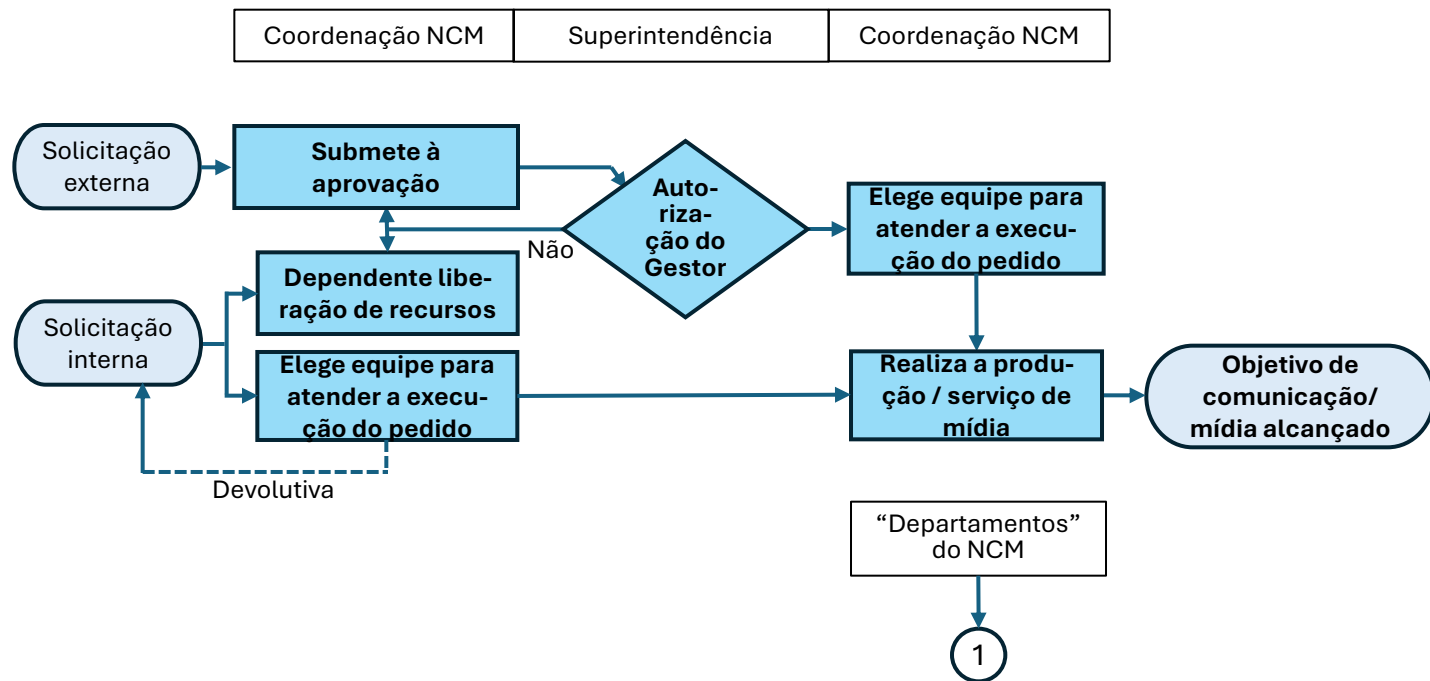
| Coordenação NCM | Superintendência | Coordenação NCM |
|---|---|---|

Solicitação externa

Submete à aprovação

Autorização do Gestor

Não

Elege equipe para atender a execução do pedido

Dependente liberação de recursos

Solicitação interna

Elege equipe para atender a execução do pedido

Realiza a produção / serviço de mídia

Objetivo de comunicação/ mídia alcançado

Devolutiva

"Departamentos" do NCM

1